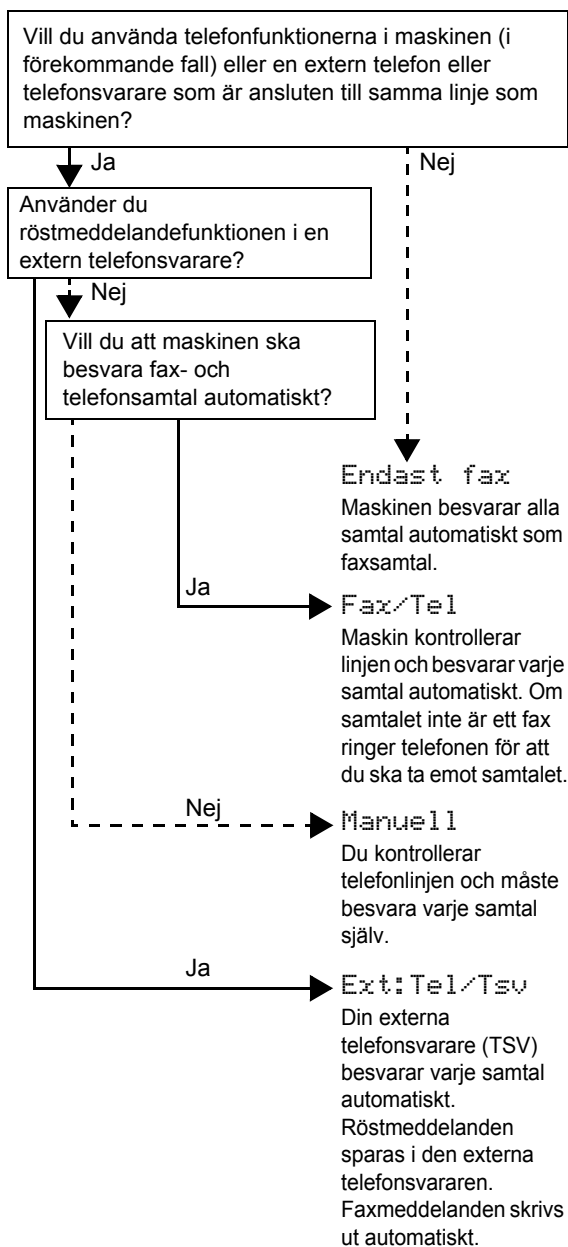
Vill du använda telefonfunktionerna i maskinen (i förekommande fall) eller en extern telefon eller telefonsvarare som är ansluten till samma linje som maskinen?

Ja

Nej

Använder du röstmeddelandefunktionen i en extern telefonsvarare?

Nej

Vill du att maskinen ska besvara fax- och telefonsamtal automatiskt?

Endast fax

Maskinen besvarar alla samtal automatiskt som faxsamtal.

Ja

Fax/Tel

Maskin kontrollerar linjen och besvarar varje samtal automatiskt. Om samtalet inte är ett fax ringer telefonen för att du ska ta emot samtalet.

Nej

Manuell

Du kontrollerar telefonlinjen och måste besvara varje samtal själv.

Ja

Ext:Tel/Tsv

Din externa telefonsvarare (TSV) besvarar varje samtal automatiskt. Röstmeddelanden sparas i den externa telefonsvararen. Faxmeddelanden skrivs ut automatiskt.